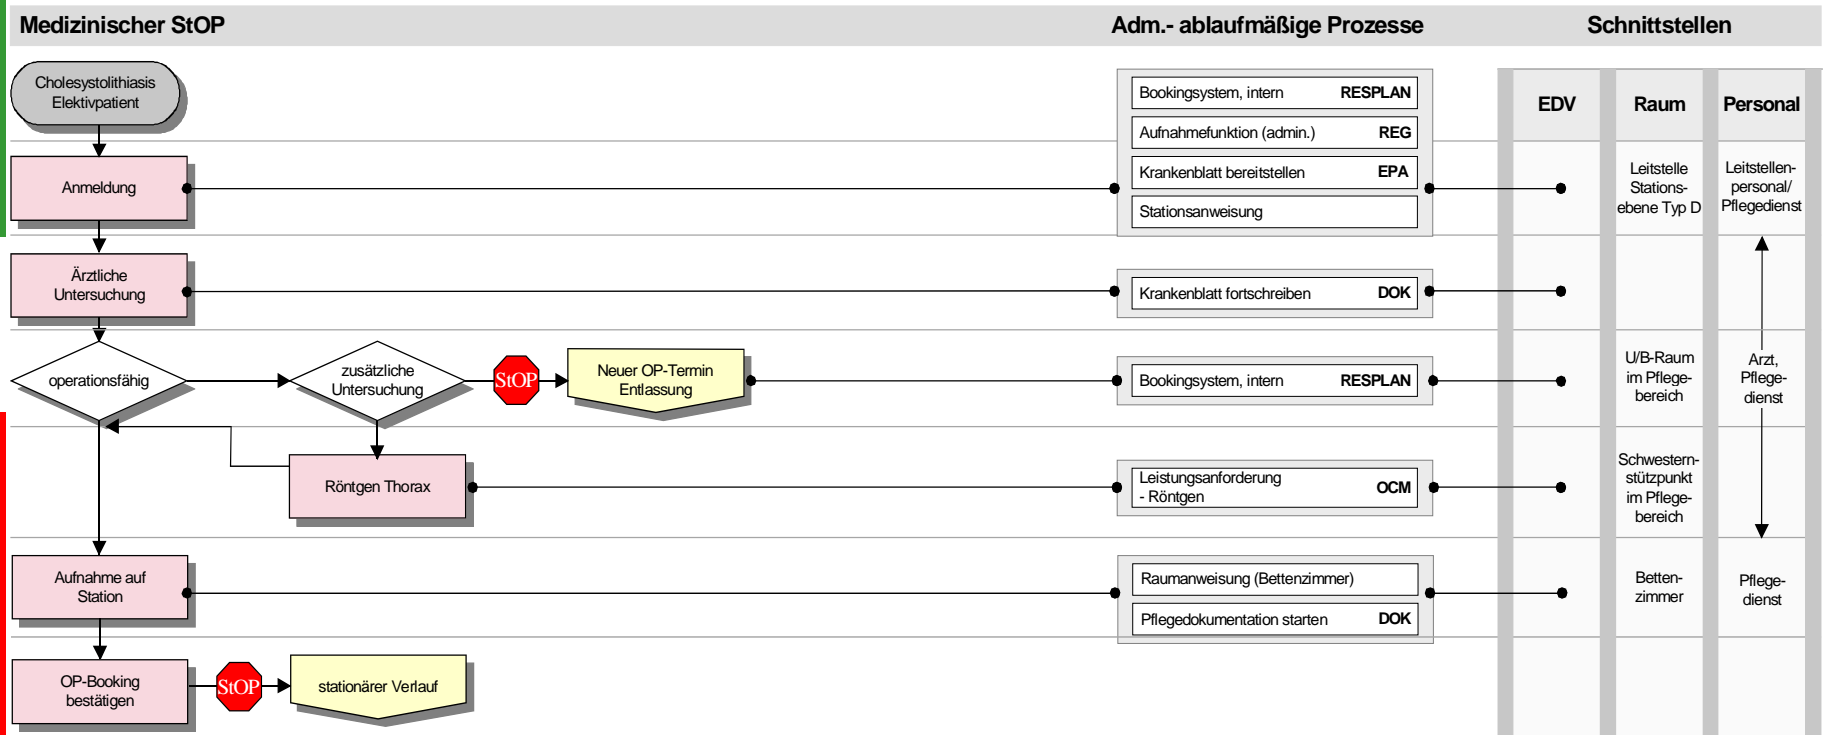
Medizinischer StOP

Adm.- ablaufmäßige Prozesse

Schnittstellen

Cholesystolithiasis Elektivpatient

Bookingsystem, intern RESPLAN
Aufnahmefunktion (admin.) REG
Krankenblatt bereitstellen EPA
Stationsanweisung

EDV
Raum
Personal

Anmeldung

Leitstelle Stationsebene Typ D

Leitstellenpersonal/ Pflegedienst

Ärztliche Untersuchung

Krankenblatt fortschreiben DOK

operationsfähig

zusätzliche Untersuchung

StOP

Neuer OP-Termin Entlassung

Bookingsystem, intern RESPLAN

U/B-Raum im Pflegebereich

Arzt, Pflegedienst

Röntgen Thorax

Leistungsanforderung - Röntgen OCM

Schwesternstützpunkt im Pflegebereich

Aufnahme auf Station

Raumanweisung (Bettenzimmer)
Pflegedokumentation starten DOK

Bettenzimmer

Pflegedienst

OP-Booking bestätigen

StOP

stationärer Verlauf